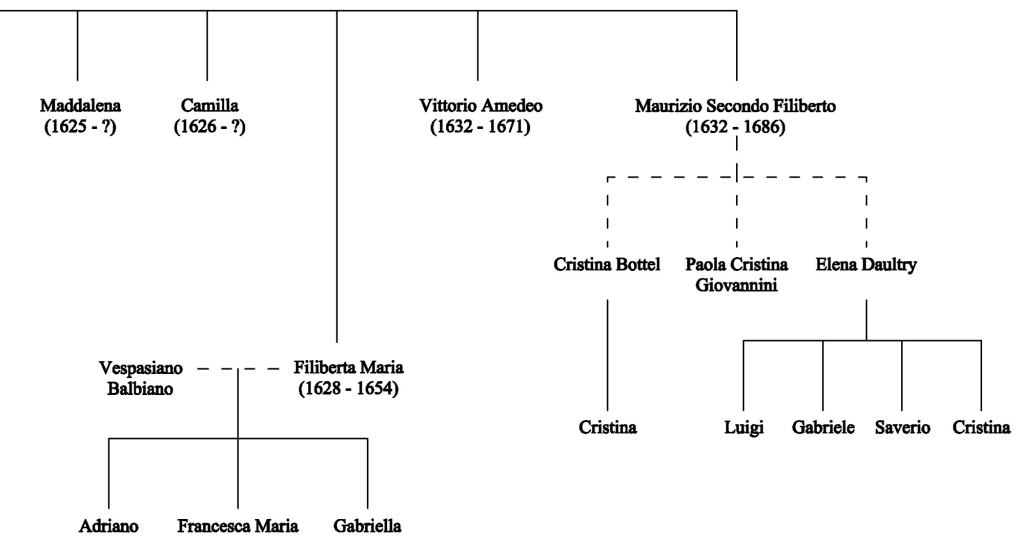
Maddalena
(1625 - ?)

Camilla
(1626 - ?)

Vittorio Amedeo
(1632 - 1671)

Maurizio Secondo Filiberto
(1632 - 1686)

Cristina Bottel

Paola Cristina
Giovannini

Elena Daultry

Vespasiano
Balbiano

Filiberta Maria
(1628 - 1654)

Cristina

Luigi

Gabriele

Saverio

Cristina

Adriano

Francesca Maria

Gabriella